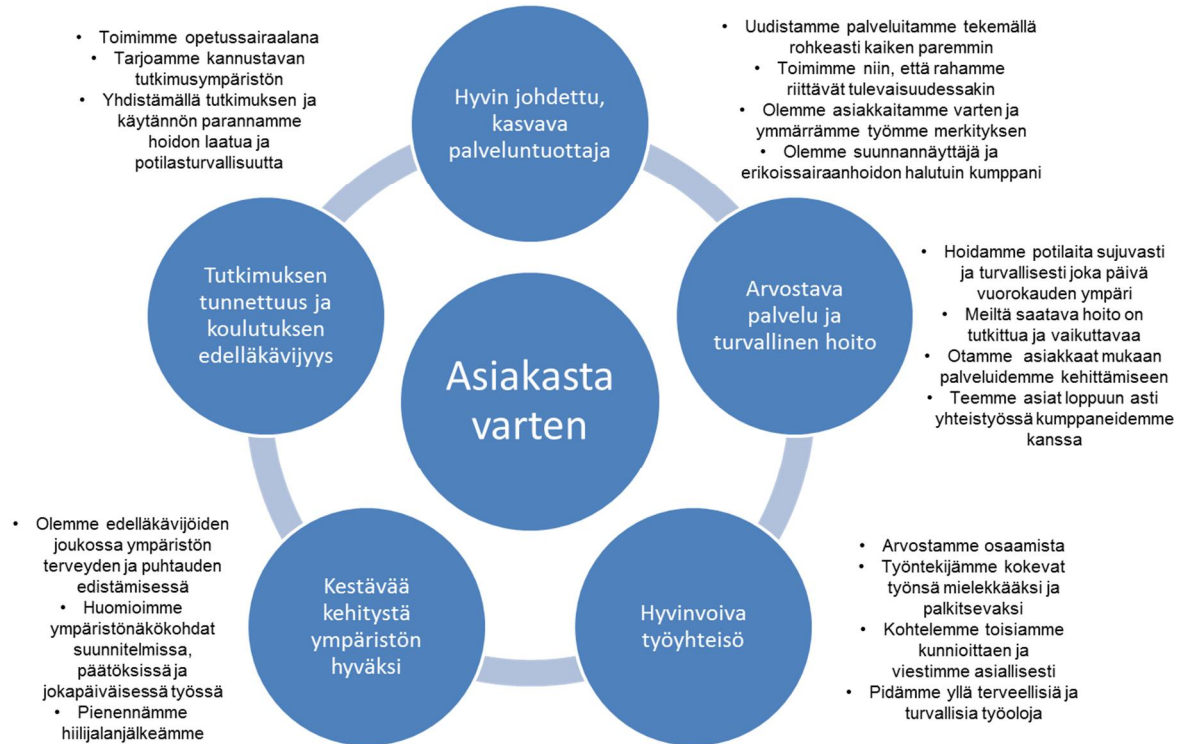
• Toimimme opetussairaalana
• Tarjoamme kannustavan tutkimusympäristön
• Yhdistämällä tutkimuksen ja käytännön parannamme hoidon laatua ja potilasturvallisuutta

Hyvin johdettu, kasvava palveluntuottaja

• Uudistamme palveluitamme tekemällä rohkeasti kaiken paremmin
• Toimimme niin, että rahamme riittävät tulevaisuudessakin
• Olemme asiakkaitamme varten ja ymmärrämme työmme merkityksen
• Olemme suunnannäyttäjä ja erikoissairaanhoidon halutuin kumppani

Tutkimuksen tunnettuus ja koulutuksen edelläkävijyys

Asiakasta varten

Arvostava palvelu ja turvallinen hoito

• Hoidamme potilaita sujuvasti ja turvallisesti joka päivä vuorokauden ympäri
• Meiltä saatava hoito on tutkittua ja vaikuttavaa
• Otamme asiakkaat mukaan palveluidemme kehittämiseen
• Teemme asiat loppuun asti yhteistyössä kumppaneidemme kanssa

• Olemme edelläkävijöiden joukossa ympäristön terveyden ja puhtauden edistämisessä
• Huomioimme ympäristönäkökohdat suunnitelmissa, päätöksissä ja jokapäiväisessä työssä
• Pienennämme hiilijalanjälkeämme

Kestävää kehitystä ympäristön hyväksi

Hyvinvoiva työyhteisö

• Arvostamme osaamista
• Työntekijämme kokevat työnsä mielekkääksi ja palkitsevaksi
• Kohtelemme toisiamme kunnioittaen ja viestimme asiallisesti
• Pidämme yllä terveellisiä ja turvallisia työoloja